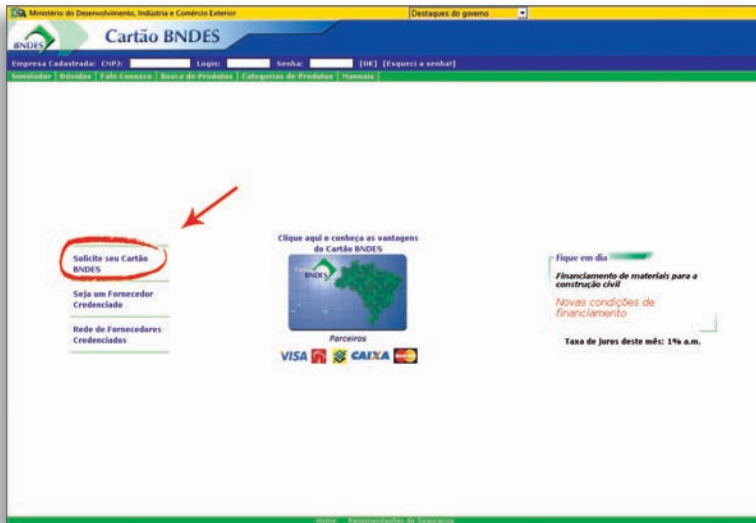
Ministério do Desenvolvimento, Indústria e Comércio Exterior

Destaques do governo

BNDES

Cartão BNDES

Empresa Cadastrada: CNPJ: Login: Senha: [OK] [Esqueci a senha!]

Simulador | Dúvidas | Fale Conosco | Busca de Produtos | Categorias de Produtos | Manuais |

Solicite seu Cartão BNDES

Seja um Fornecedor Credenciado

Rede de Fornecedores Credenciados

Clique aqui e conheça as vantagens do Cartão BNDES

BNDES

Parceiros

VISA CAIXA

Fique em dia

Financiamento de materiais para a construção civil

Novas condições de financiamento

Taxa de juros deste mês: 1% a.m.

Home Recomendações de Segurança